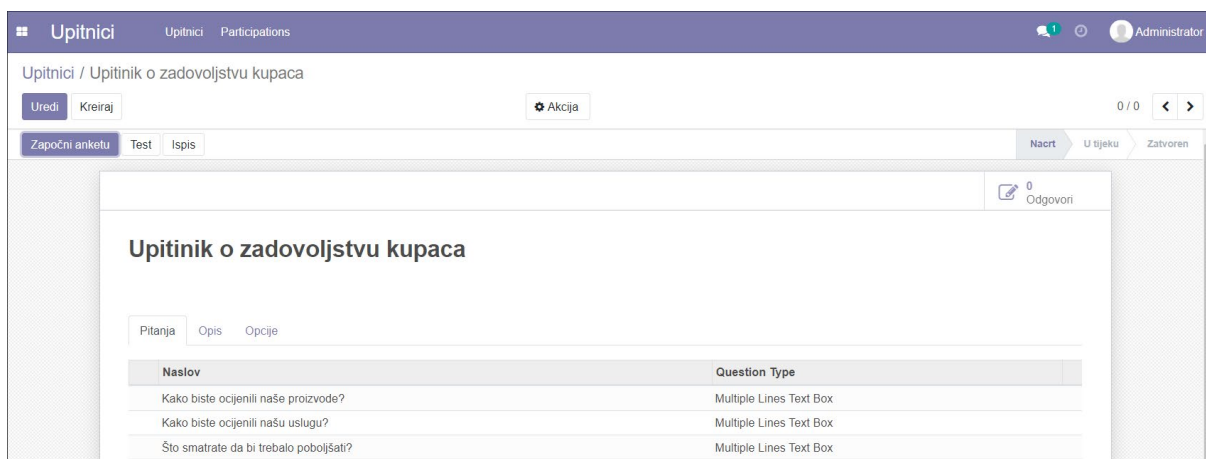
Upitnici Upitnici Participations

1 Administrator

Upitnici / Upitinik o zadovoljstvu kupaca

Uredi Kreiraj

Akcija

0 / 0

Započni anketu Test Ispis

Nacrt U tijeku Zatvoren

0
Odgovori

Upitinik o zadovoljstvu kupaca

Pitanja Opis Opcije

| Naslov | Question Type |
|---|---|
| Kako biste ocijenili naše proizvode? | Multiple Lines Text Box |
| Kako biste ocijenili našu uslugu? | Multiple Lines Text Box |
| Što smatrate da bi trebalo poboljšati? | Multiple Lines Text Box |